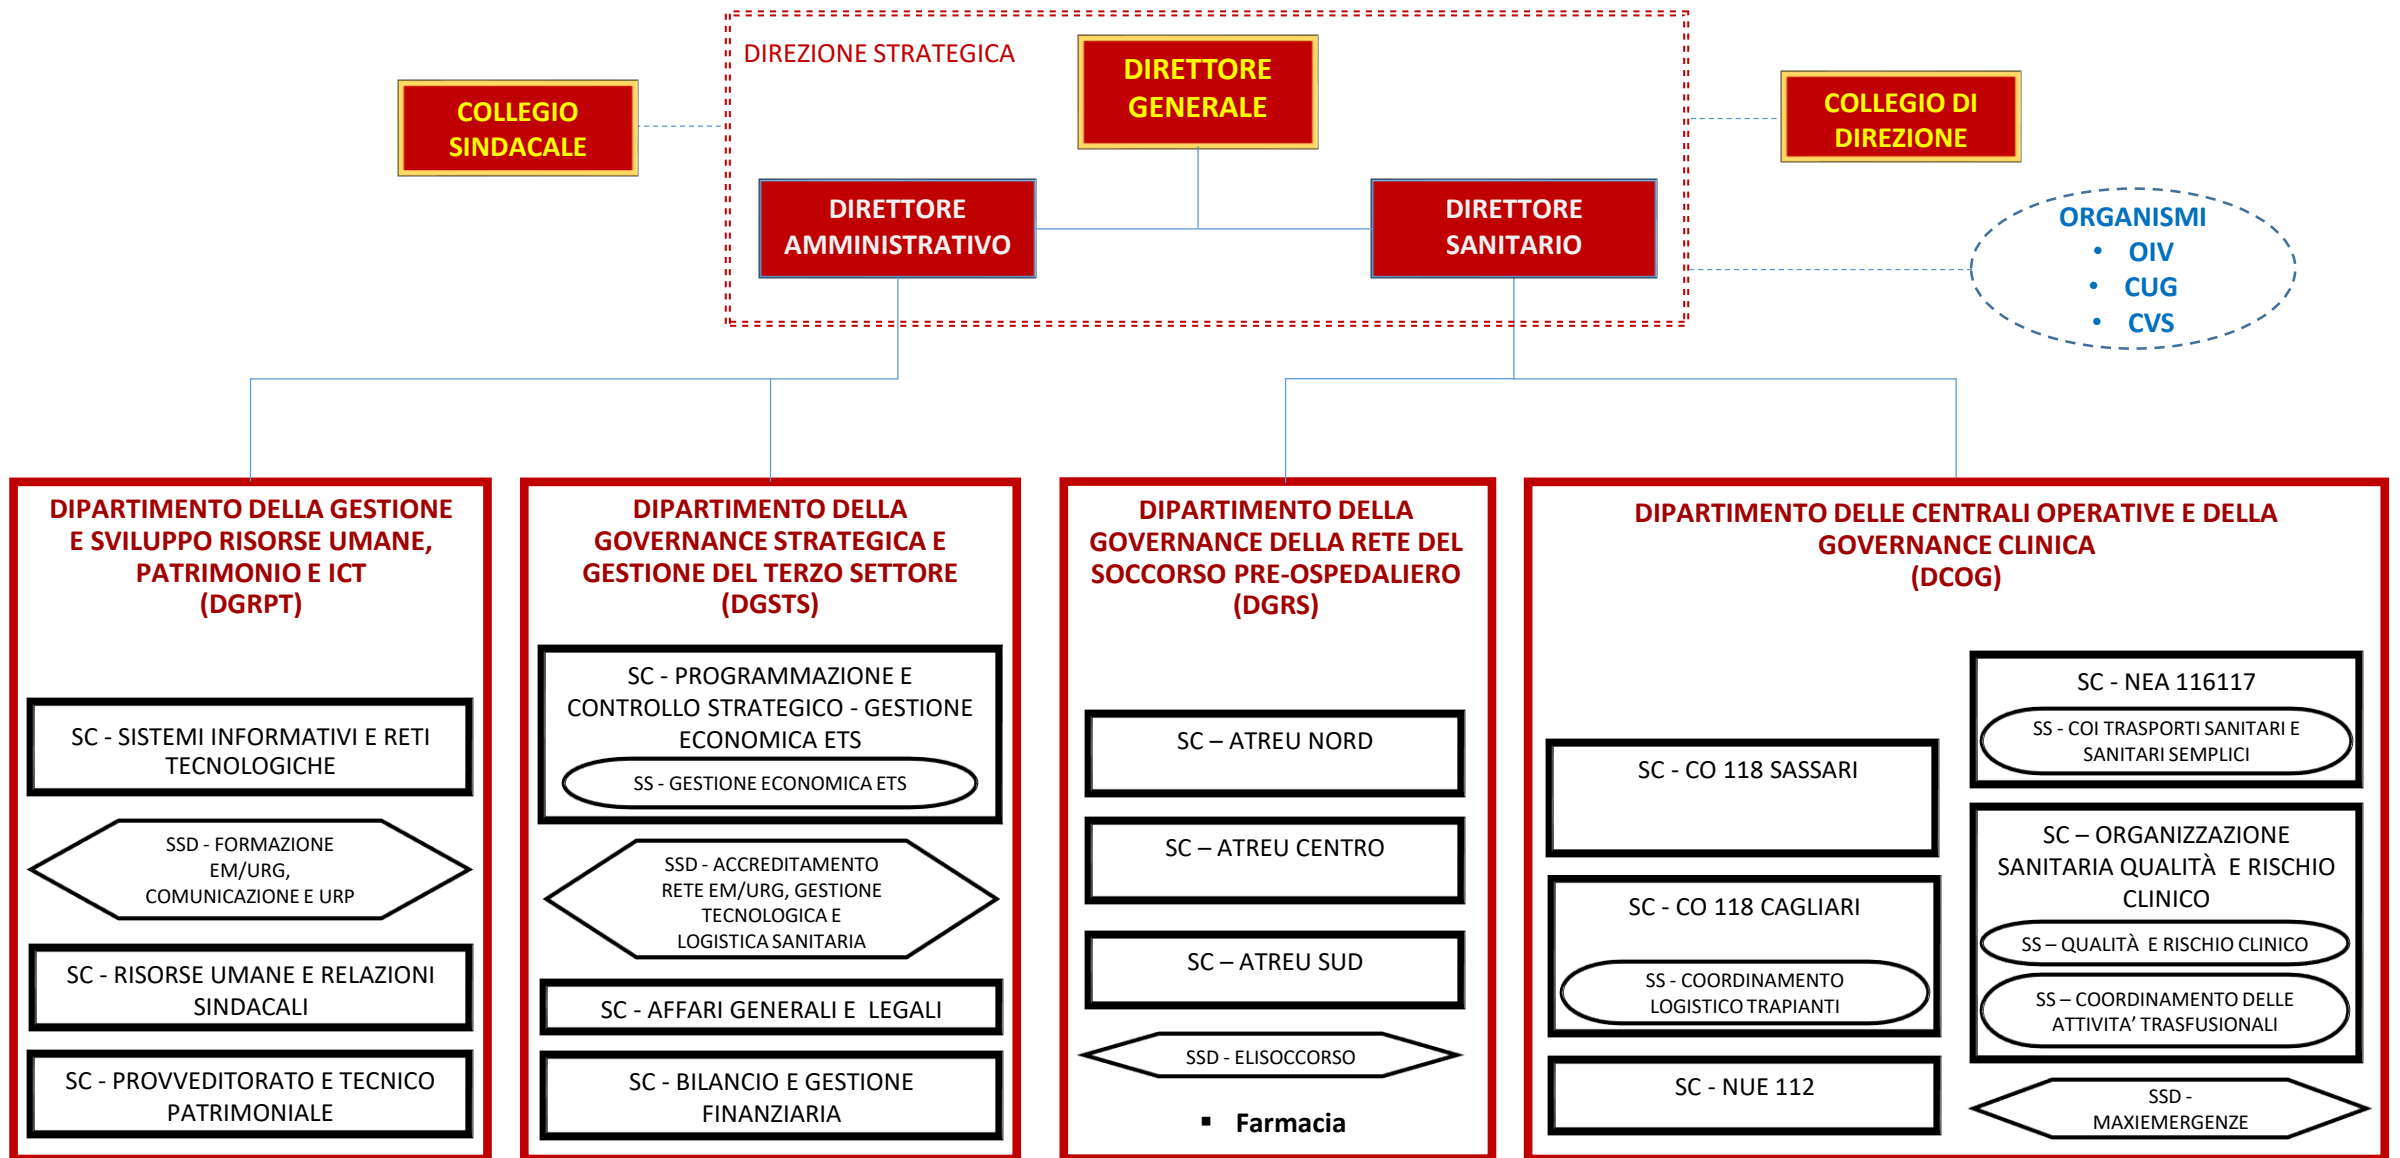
DIREZIONE STRATEGICA

COLLEGIO SINDACALE

DIRETTORE GENERALE

COLLEGIO DI DIREZIONE

DIRETTORE AMMINISTRATIVO

DIRETTORE SANITARIO

ORGANISMI
• OIV
• CUG
• CVS

DIPARTIMENTO DELLA GESTIONE E SVILUPPO RISORSE UMANE, PATRIMONIO E ICT (DGRPT)

SC - SISTEMI INFORMATIVI E RETI TECNOLOGICHE

SSD - FORMAZIONE EM/URG, COMUNICAZIONE E URP

SC - RISORSE UMANE E RELAZIONI SINDACALI

SC - PROVVEDITORATO E TECNICO PATRIMONIALE

DIPARTIMENTO DELLA GOVERNANCE STRATEGICA E GESTIONE DEL TERZO SETTORE (DGSTS)

SC - PROGRAMMAZIONE E CONTROLLO STRATEGICO - GESTIONE ECONOMICA ETS

SS - GESTIONE ECONOMICA ETS

SSD - ACCREDITAMENTO RETE EM/URG, GESTIONE TECNOLOGICA E LOGISTICA SANITARIA

SC - AFFARI GENERALI E LEGALI

SC - BILANCIO E GESTIONE FINANZIARIA

DIPARTIMENTO DELLA GOVERNANCE DELLA RETE DEL SOCCORSO PRE-OSPEDALIERO (DGRS)

SC – ATREU NORD

SC – ATREU CENTRO

SC – ATREU SUD

SSD - ELISOCCORSO

▪ Farmacia

DIPARTIMENTO DELLE CENTRALI OPERATIVE E DELLA GOVERNANCE CLINICA (DCOG)

SC - CO 118 SASSARI

SC - CO 118 CAGLIARI

SS - COORDINAMENTO LOGISTICO TRAPIANTI

SC - NUE 112

SC - NEA 116117

SS - COI TRASPORTI SANITARI E SANITARI SEMPLICI

SC – ORGANIZZAZIONE SANITARIA QUALITÀ E RISCHIO CLINICO

SS – QUALITÀ E RISCHIO CLINICO

SS – COORDINAMENTO DELLE ATTIVITA' TRASFUSIONALI

SSD - MAXIEMERGENZE